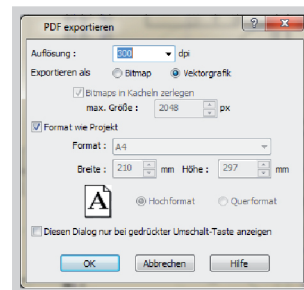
PDF exportieren

?

Auflösung : 300 dpi

Exportieren als Bitmap Vektorgrafik

Bitmaps in Kacheln zerlegen

max. Größe : 2048 px

Format wie Projekt

Format : A4

Breite : 210 mm Höhe : 297 mm

A

Hochformat Querformat

Diesen Dialog nur bei gedrückter Umschalt-Taste anzeigen

OK Abbrechen Hilfe